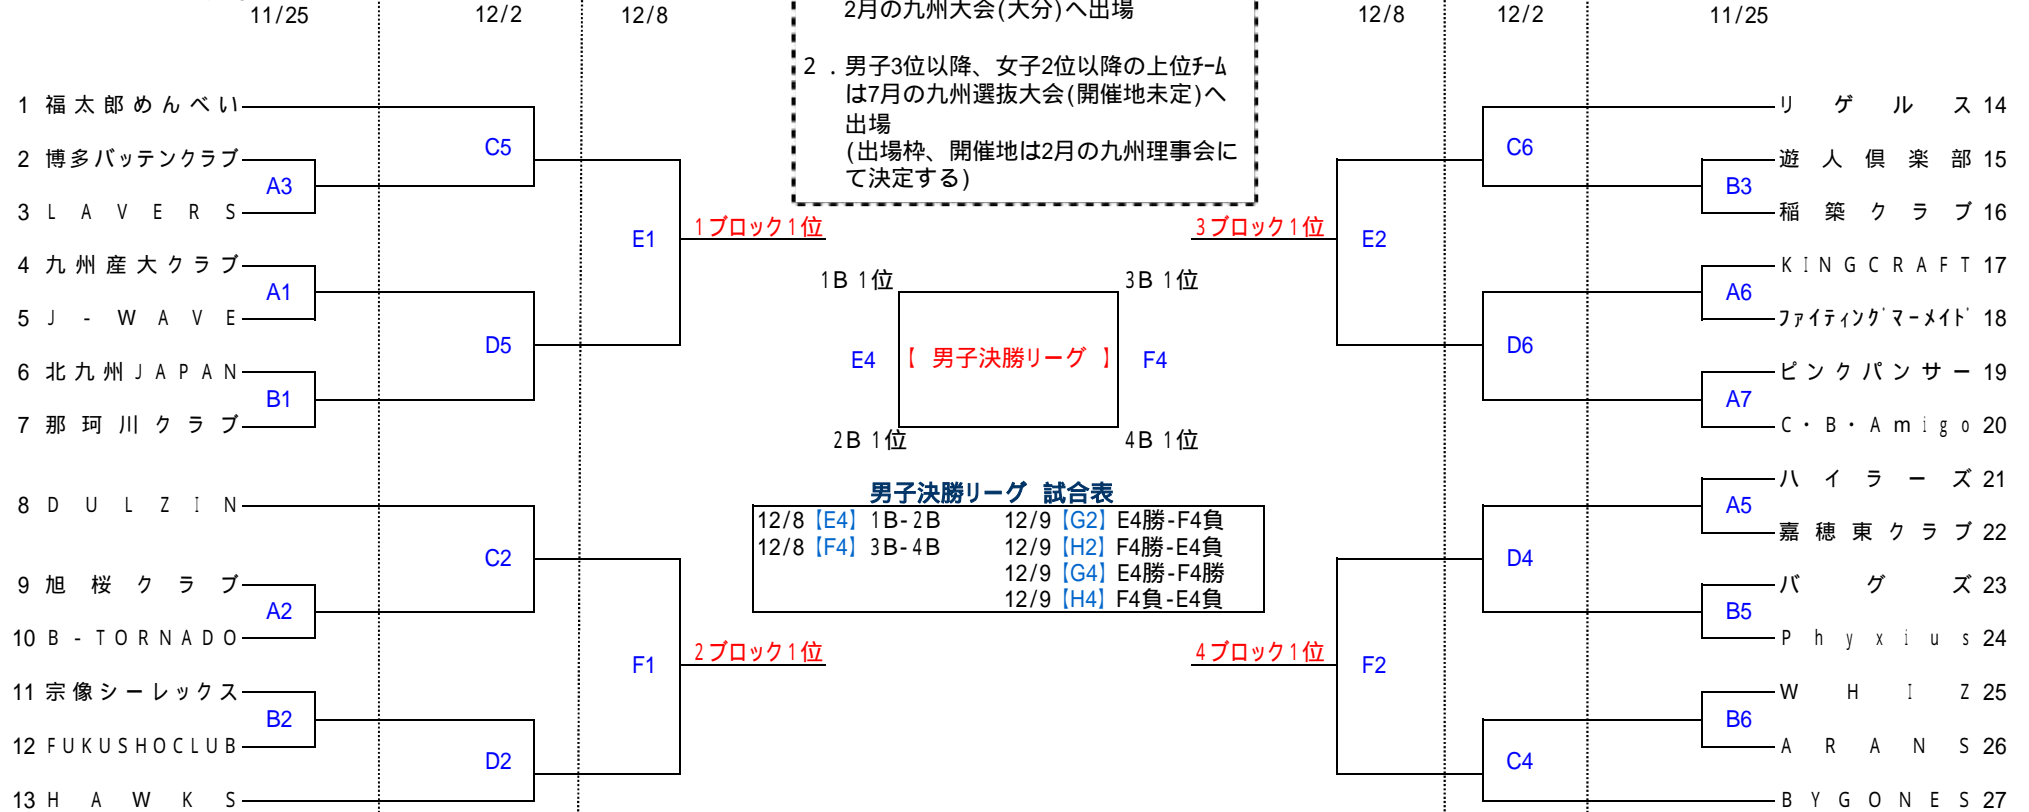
11/25 12/2 12/8

2月の九州大会(大分)へ出場

2．男子3位以降、女子2位以降の上位ﾁｰﾑは7月の九州選抜大会(開催地未定)へ出場
(出場枠、開催地は2月の九州理事会にて決定する)

12/8 12/2 11/25

1 福太郎めんべい
2 博多バッテンクラブ
3 LAVERS
4 九州産大クラブ
5 J-WAVE
6 北九州JAPAN
7 那珂川クラブ
8 DULZIN
9 旭桜クラブ
10 B-TORNADO
11 宗像シーレックス
12 FUKUSHOCLUB
13 HAWKS

A3 A1 B1 A2 B2
C5 D5 C2 D2
E1 F1

1ブロック1位
2ブロック1位
3ブロック1位
4ブロック1位

1B 1位
3B 1位
E4
【 男子決勝リーグ 】
F4
2B 1位
4B 1位

男子決勝リーグ 試合表

| | |
|---|---|
| 12/8【E4】1B-2B | 12/9【G2】E4勝-F4負 |
| 12/8【F4】3B-4B | 12/9【H2】F4勝-E4負 |
| | 12/9【G4】E4勝-F4勝 |
| | 12/9【H4】F4負-E4負 |

E2 F2
C6 D6 D4 C4
B3 A6 A7 A5 B5 B6

リゲルス 14
遊人倶楽部 15
稲築クラブ 16
KINGCRAFT 17
ﾌｧｲﾃｨﾝｸﾞﾏｰﾒｲﾄﾞ 18
ピンクパンサー 19
C・B・Amigo 20
ハイラーズ 21
嘉穂東クラブ 22
バグズ 23
Phyxius 24
WHIZ 25
ARANS 26
BYGONES 27